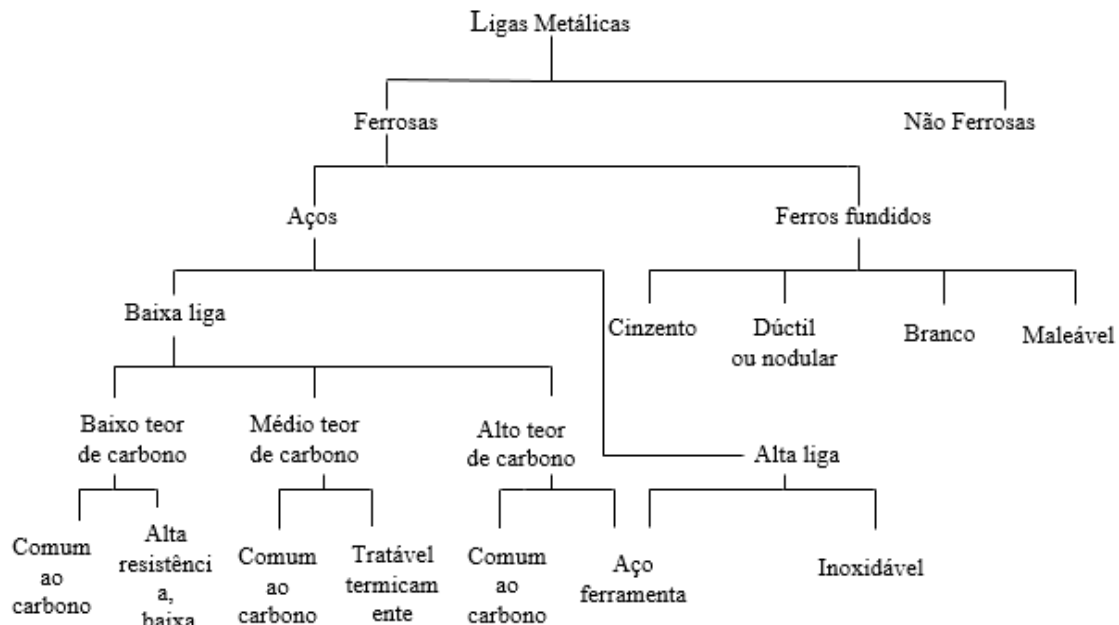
Ligas Metálicas

Ferrosas

Não Ferrosas

Aços

Ferros fundidos

Baixa liga

Cinzento

Dúctil ou nodular

Branco

Maleável

Baixo teor de carbono

Médio teor de carbono

Alto teor de carbono

Alta liga

Comum ao carbono

Alta resistência, baixa

Comum ao carbono

Tratável termicamente

Comum ao carbono

Aço ferramenta

Inoxidável